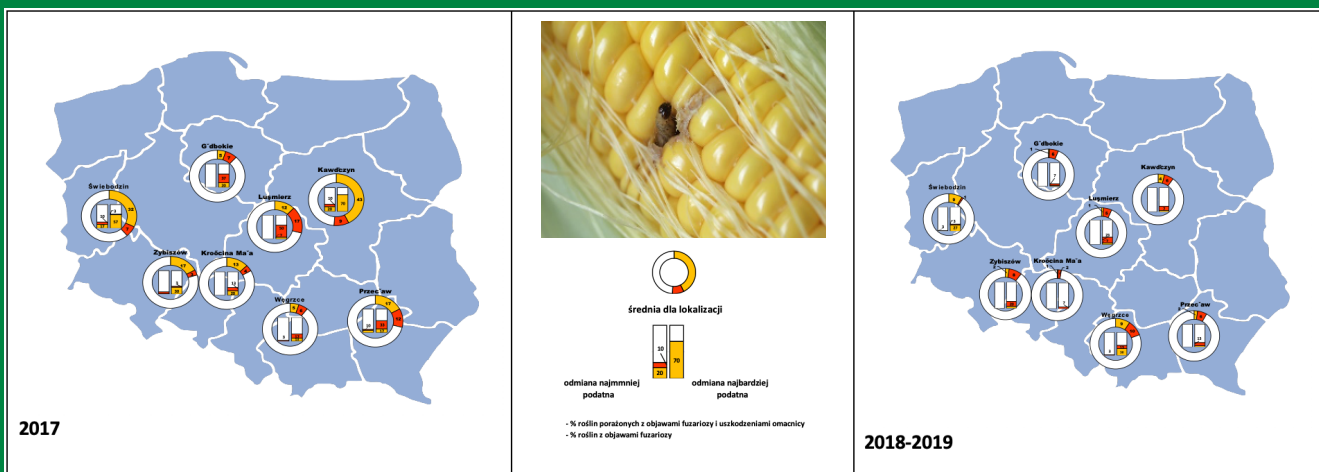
G¨dbokie
Świebodzin
Luśmierz
Kawdczyn
Zybiszów
Krościna Ma¨a
Węgrzce
Przec¨aw
2017

średnia dla lokalizacji
10
20
70
odmiana najmniej podatna
odmiana najbardziej podatna
- % roślin porażonych z objawami fuzariozy i uszkodzeniami omacnicy
- % roślin z objawami fuzariozy

G¨dbokie
Świebodzin
Kawdczyn
Luśmierz
Zybiszów
Krościna Ma¨a
Węgrzce
Przec¨aw
2018-2019